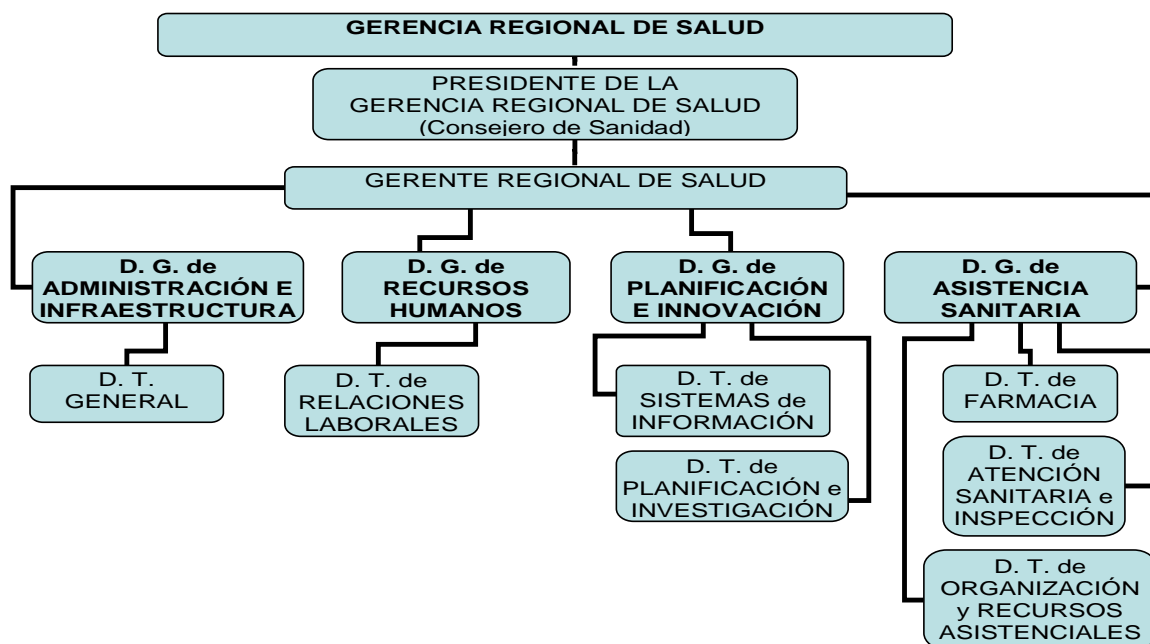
GERENCIA REGIONAL DE SALUD

PRESIDENTE DE LA GERENCIA REGIONAL DE SALUD (Consejero de Sanidad)

GERENTE REGIONAL DE SALUD

D. G. de ADMINISTRACIÓN E INFRAESTRUCTURA

D. T. GENERAL

D. G. de RECURSOS HUMANOS

D. T. de RELACIONES LABORALES

D. G. de PLANIFICACIÓN E INNOVACIÓN

D. T. de SISTEMAS de INFORMACIÓN

D. T. de PLANIFICACIÓN e INVESTIGACIÓN

D. G. de ASISTENCIA SANITARIA

D. T. de FARMACIA

D. T. de ATENCIÓN SANITARIA e INSPECCIÓN

D. T. de ORGANIZACIÓN y RECURSOS ASISTENCIALES